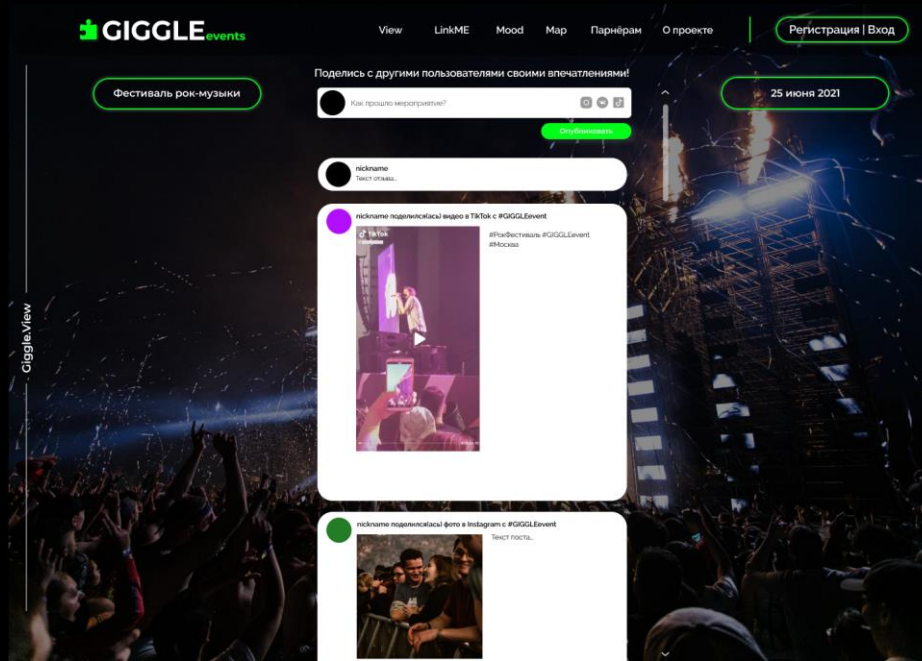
GIGGLEevents

View LinkME Mood Map Парнёрам О проекте

Регистрация | Вход

Giggle.View

Фестиваль рок-музыки

Поделись с другими пользователями своими впечатлениями!

Как прошло мероприятие?

Опубликовать

25 июня 2021

nickname
Текст отзыва...

nickname поделился(ась) видео в TikTok с #GIGGLEevent

TikTok

#РокФестиваль #GIGGLEevent #Москва

nickname поделился(ась) фото в Instagram с #GIGGLEevent

Текст поста...